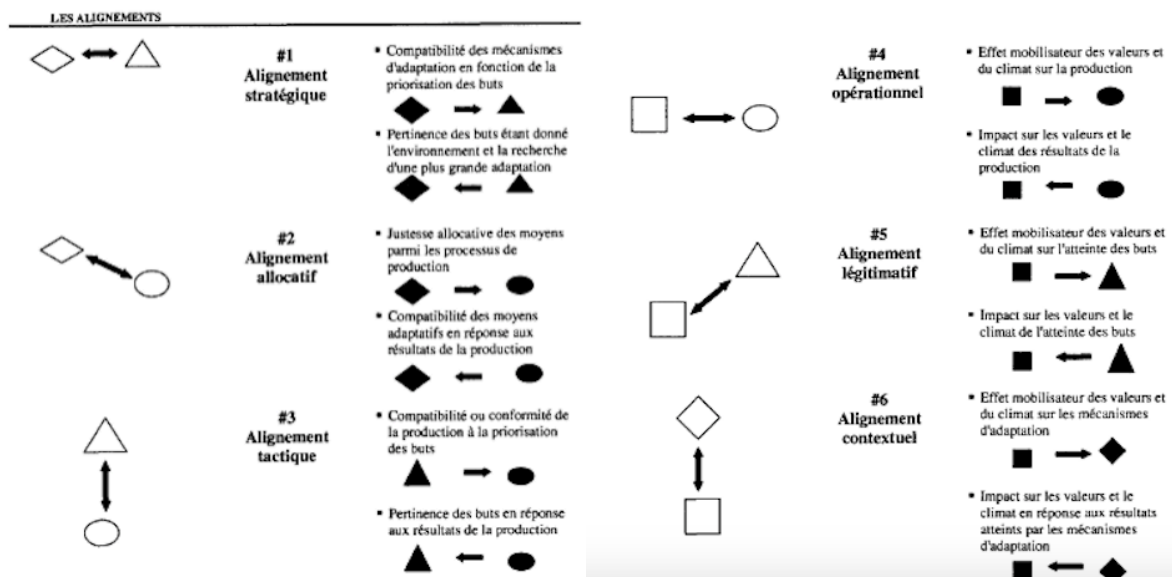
LES ALIGNEMENTS

#1
Alignement stratégique

• Compatibilité des mécanismes d'adaptation en fonction de la priorisation des buts

• Pertinence des buts étant donné l'environnement et la recherche d'une plus grande adaptation

#2
Alignement allocatif

• Justesse allocative des moyens parmi les processus de production

• Compatibilité des moyens adaptatifs en réponse aux résultats de la production

#3
Alignement tactique

• Compatibilité ou conformité de la production à la priorisation des buts

• Pertinence des buts en réponse aux résultats de la production

#4
Alignement opérationnel

• Effet mobilisateur des valeurs et du climat sur la production

• Impact sur les valeurs et le climat des résultats de la production

#5
Alignement légitimatif

• Effet mobilisateur des valeurs et du climat sur l'atteinte des buts

• Impact sur les valeurs et le climat de l'atteinte des buts

#6
Alignement contextuel

• Effet mobilisateur des valeurs et du climat sur les mécanismes d'adaptation

• Impact sur les valeurs et le climat en réponse aux résultats atteints par les mécanismes d'adaptation